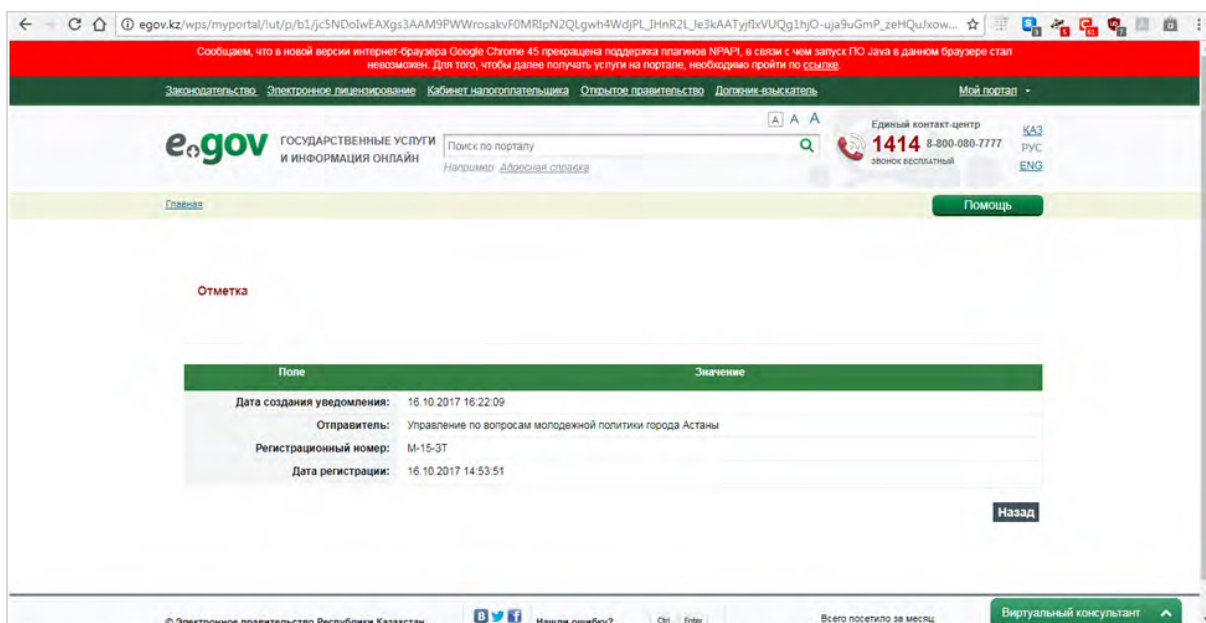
egov.kz/wps/myportal/!ut/p/b1/jc5NDoIwEAXgs3AAM9PWWrosakvF0MRlpN2QLgwh4WdjPL_IHnR2L_Je3kAATyjfIxVUQg1hjO-uja9uGmP_zeHQuJxow...

Сообщаем, что в новой версии интернет-браузера Google Chrome 45 прекращена поддержка плагинов NPAPI, в связи с чем запуск ПО Java в данном браузере стал невозможен. Для того, чтобы далее получать услуги на портале, необходимо пройти по ссылке.

Законодательство Электронное лицензирование Кабинет налогоплательщика Открытое правительство Должник-взыскатель Мой портал

A A A

egov ГОСУДАРСТВЕННЫЕ УСЛУГИ И ИНФОРМАЦИЯ ОНЛАЙН

Поиск по порталу
Например: Адресная справка

Единый контакт-центр
1414 8-800-080-7777
звонок бесплатный

КАЗ
РУС
ENG

Главная

Помощь

Отметка

| Поле | Значение |
|---|---|
| Дата создания уведомления: | 16.10.2017 16:22:09 |
| Отправитель: | Управление по вопросам молодежной политики города Астаны |
| Регистрационный номер: | М-15-3Т |
| Дата регистрации: | 16.10.2017 14:53:51 |

Назад

© Электронное правительство Республики Казахстан

Нашли ошибку? Ctrl Enter

Всего посетило за месяц

Виртуальный консультант